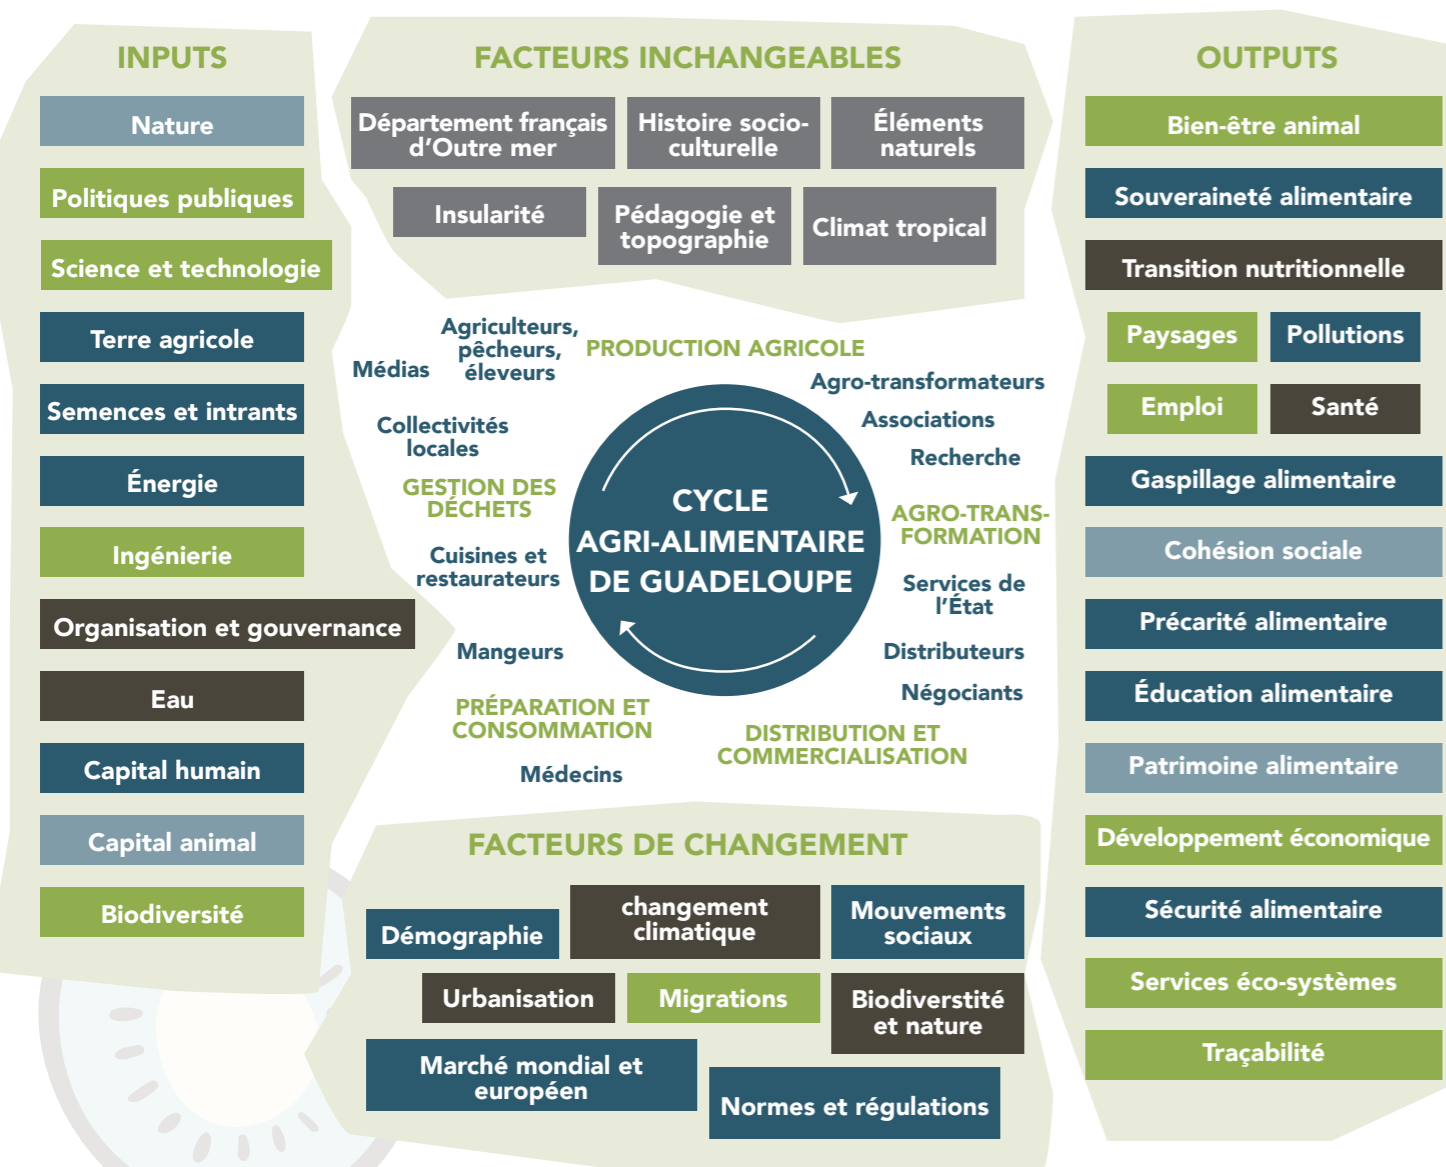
INPUTS

Nature

Politiques publiques

Science et technologie

Terre agricole

Semences et intrants

Énergie

Ingénierie

Organisation et gouvernance

Eau

Capital humain

Capital animal

Biodiversité

FACTEURS INCHANGEABLES

Département français d'Outre mer

Histoire socio-culturelle

Éléments naturels

Insularité

Pédagogie et topographie

Climat tropical

Médias

Agriculteurs, pêcheurs, éleveurs

PRODUCTION AGRICOLE

Agro-transformateurs

Associations

Recherche

AGRO-TRANSFORMATION

Services de l'État

Distributeurs

Négociants

DISTRIBUTION ET COMMERCIALISATION

Médecins

PRÉPARATION ET CONSOMMATION

Mangeurs

Cuisines et restaurateurs

GESTION DES DÉCHETS

Collectivités locales

CYCLE AGRI-ALIMENTAIRE DE GUADELOUPE

FACTEURS DE CHANGEMENT

Démographie

changement climatique

Mouvements sociaux

Urbanisation

Migrations

Biodiverstité et nature

Marché mondial et européen

Normes et régulations

OUTPUTS

Bien-être animal

Souveraineté alimentaire

Transition nutritionnelle

Paysages

Pollutions

Emploi

Santé

Gaspillage alimentaire

Cohésion sociale

Précarité alimentaire

Éducation alimentaire

Patrimoine alimentaire

Développement économique

Sécurité alimentaire

Services éco-systèmes

Traçabilité